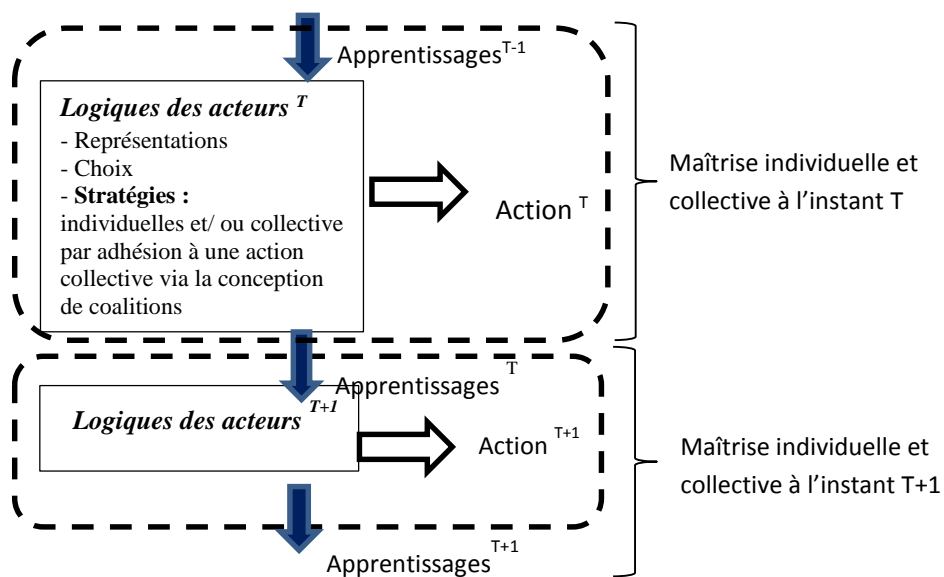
Apprentissages$^{T-1}$

*Logiques des acteurs $^{T}$*
- Représentations
- Choix
- **Stratégies :**
individuelles et/ ou collective par adhésion à une action collective via la conception de coalitions

Action $^{T}$

Maîtrise individuelle et collective à l'instant T

Apprentissages$^{T}$

*Logiques des acteurs $^{T+1}$*

Action $^{T+1}$

Maîtrise individuelle et collective à l'instant T+1

Apprentissages$^{T+1}$